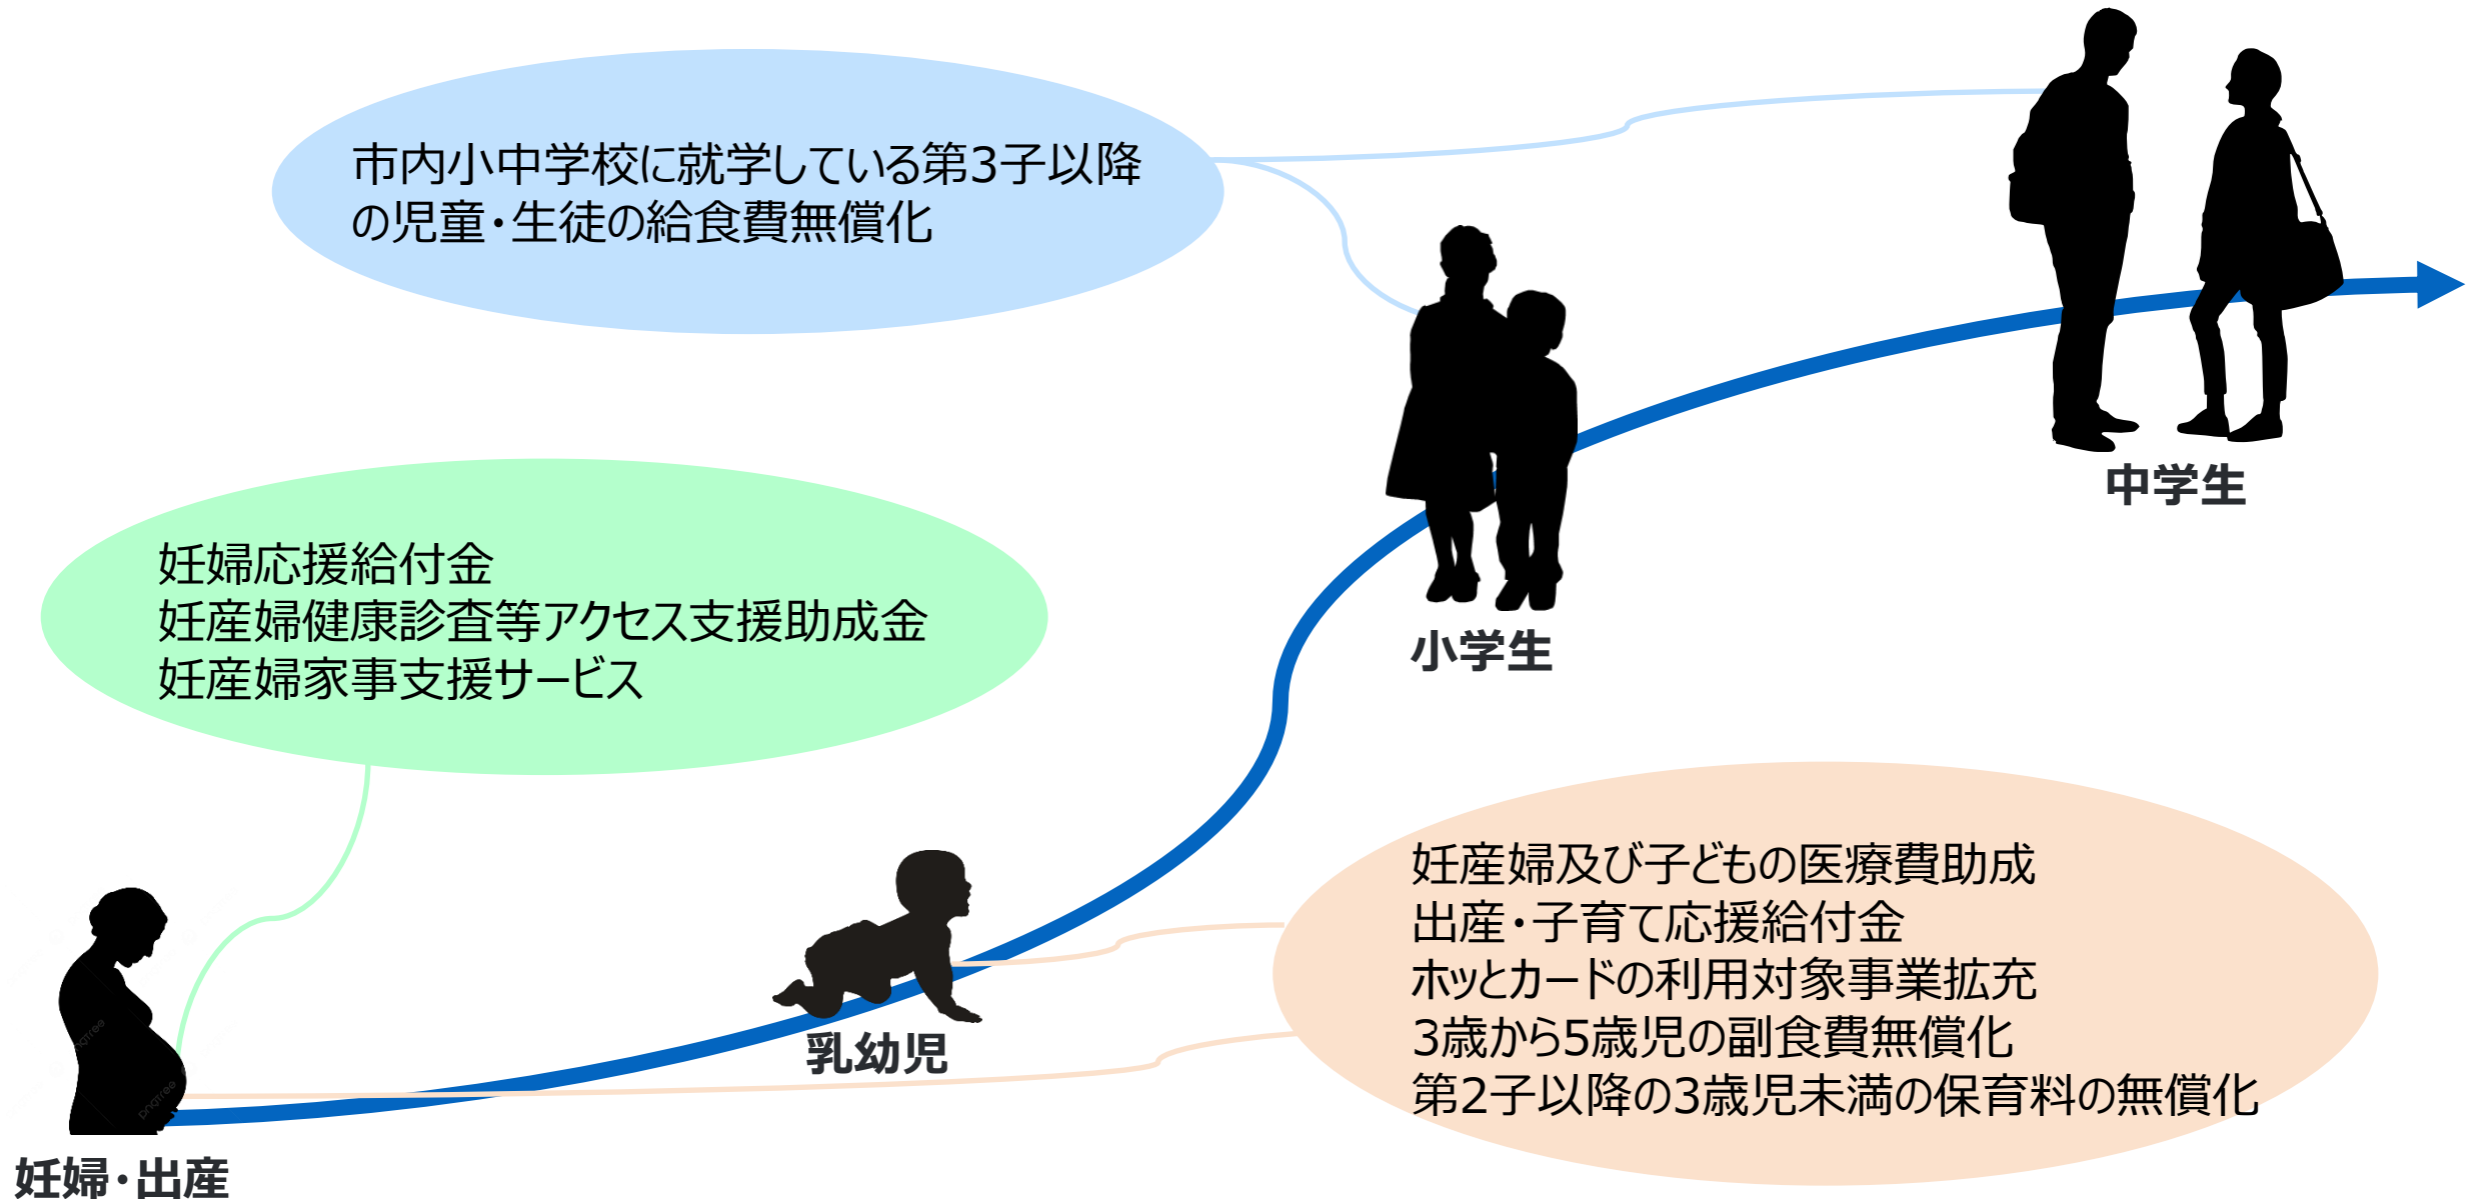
市内小中学校に就学している第3子以降の児童・生徒の給食費無償化

中学生

小学生

妊婦応援給付金
妊産婦健康診査等アクセス支援助成金
妊産婦家事支援サービス

妊産婦及び子どもの医療費助成
出産・子育て応援給付金
ホッとカードの利用対象事業拡充
3歳から5歳児の副食費無償化
第2子以降の3歳児未満の保育料の無償化

乳幼児

妊婦・出産